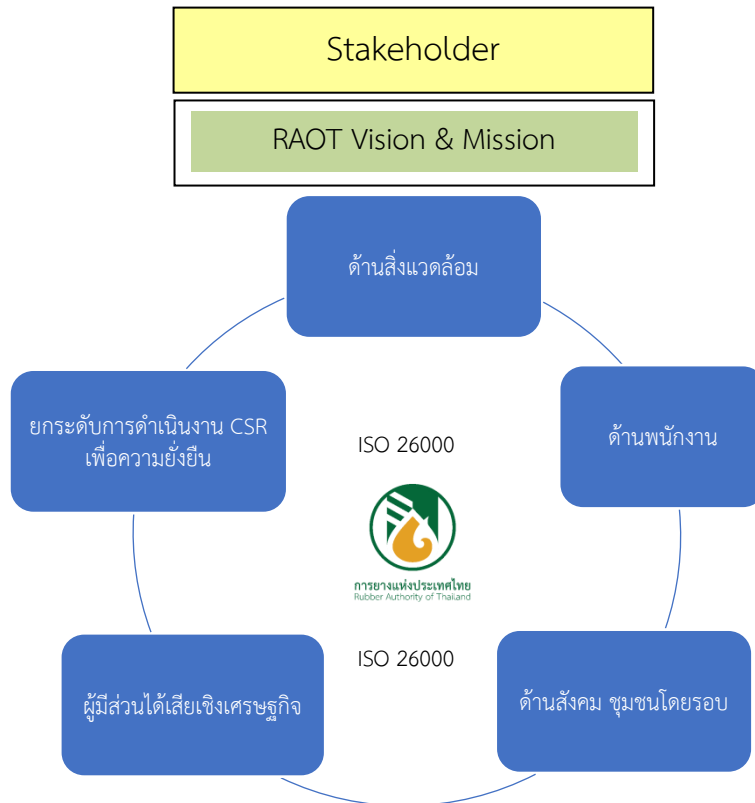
Stakeholder

RAOT Vision & Mission

ด้านสิ่งแวดล้อม

ด้านพนักงาน

ด้านสังคม ชุมชนโดยรอบ

ผู้มีส่วนได้เสียเชิงเศรษฐกิจ

ยกระดับการดำเนินงาน CSR เพื่อความยั่งยืน

ISO 26000

การยางแห่งประเทศไทย
Rubber Authority of Thailand

ISO 26000